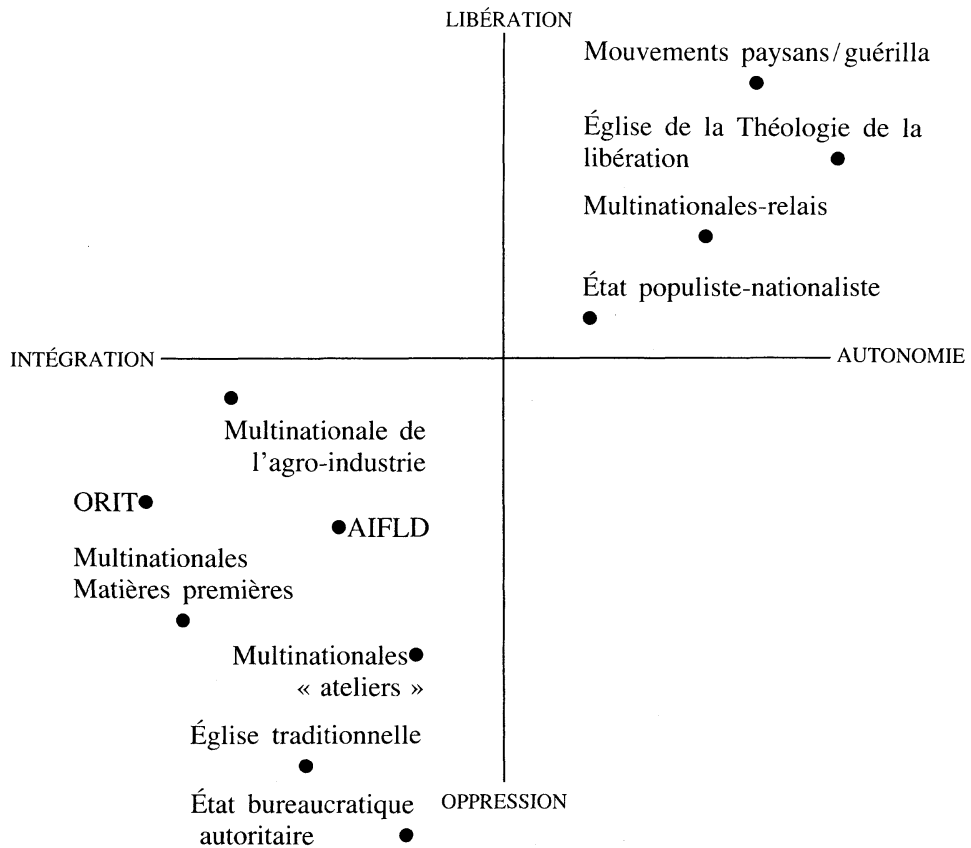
LIBÉRATION

Mouvements paysans/guérilla

Église de la Théologie de la libération

Multinationales-relais

État populiste-nationaliste

INTÉGRATION

AUTONOMIE

Multinationale de l'agro-industrie

ORIT

AIFLD

Multinationales Matières premières

Multinationales « ateliers »

Église traditionnelle

État bureaucratique autoritaire

OPPRESSION